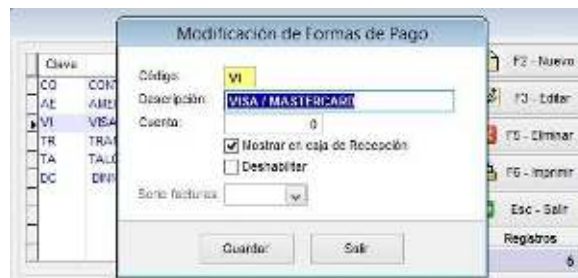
Modificación de Formas de Pago

| Clave | |
|---|---|
| CO | CONT |
| AE | AME |
| VI | VISA |
| TR | TRA |
| TA | TALO |
| DC | DIN |

Código: VI
Descripción: VISA / MASTERCARD
Cuenta: 0
Mostrar en caja de Recepción
Deshabilitar
Serie facturas

Guardar
Salir

F2 - Nuevo
F3 - Editar
F5 - Eliminar
F6 - Imprimir
Esc - Salir
Registros
6